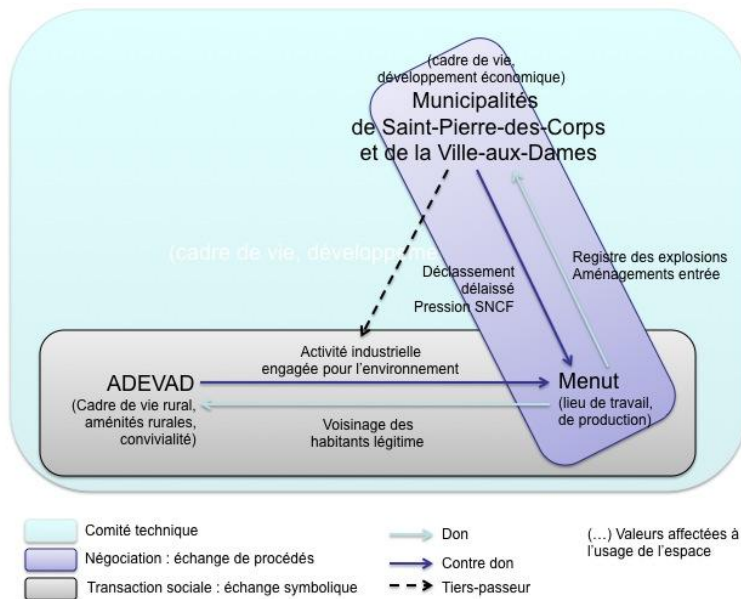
(cadre de vie, développement économique)
Municipalités de Saint-Pierre-des-Corps et de la Ville-aux-Dames

(cadre de vie, développeme

Déclassement délaissé Pression SNCF

Registre des explosions Aménagements entrée

Activité industrielle engagée pour l'environnement

ADEVAD
(Cadre de vie rural, aménités rurales, convivialité)

Menut
(lieu de travail, de production)

Voisinage des habitants légitime

Comité technique
Négociation : échange de procédés
Transaction sociale : échange symbolique

Don
Contre don
Tiers-passeur

(…) Valeurs affectées à l'usage de l'espace